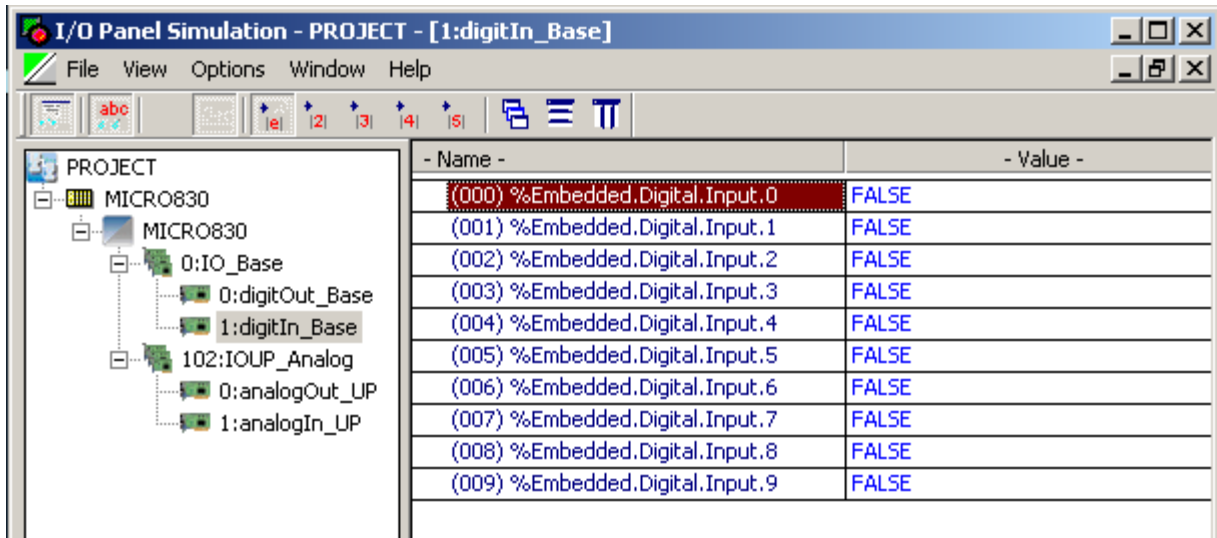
I/O Panel Simulation - PROJECT - [1:digitIn_Base]

File View Options Window Help

abc

|e| |2| |3| |4| |5|

PROJECT
MICRO830
MICRO830
0:IO_Base
0:digitOut_Base
1:digitIn_Base
102:IOUP_Analog
0:analogOut_UP
1:analogIn_UP

| - Name - | - Value - |
|---|---|
| (000) %Embedded.Digital.Input.0 | FALSE |
| (001) %Embedded.Digital.Input.1 | FALSE |
| (002) %Embedded.Digital.Input.2 | FALSE |
| (003) %Embedded.Digital.Input.3 | FALSE |
| (004) %Embedded.Digital.Input.4 | FALSE |
| (005) %Embedded.Digital.Input.5 | FALSE |
| (006) %Embedded.Digital.Input.6 | FALSE |
| (007) %Embedded.Digital.Input.7 | FALSE |
| (008) %Embedded.Digital.Input.8 | FALSE |
| (009) %Embedded.Digital.Input.9 | FALSE |